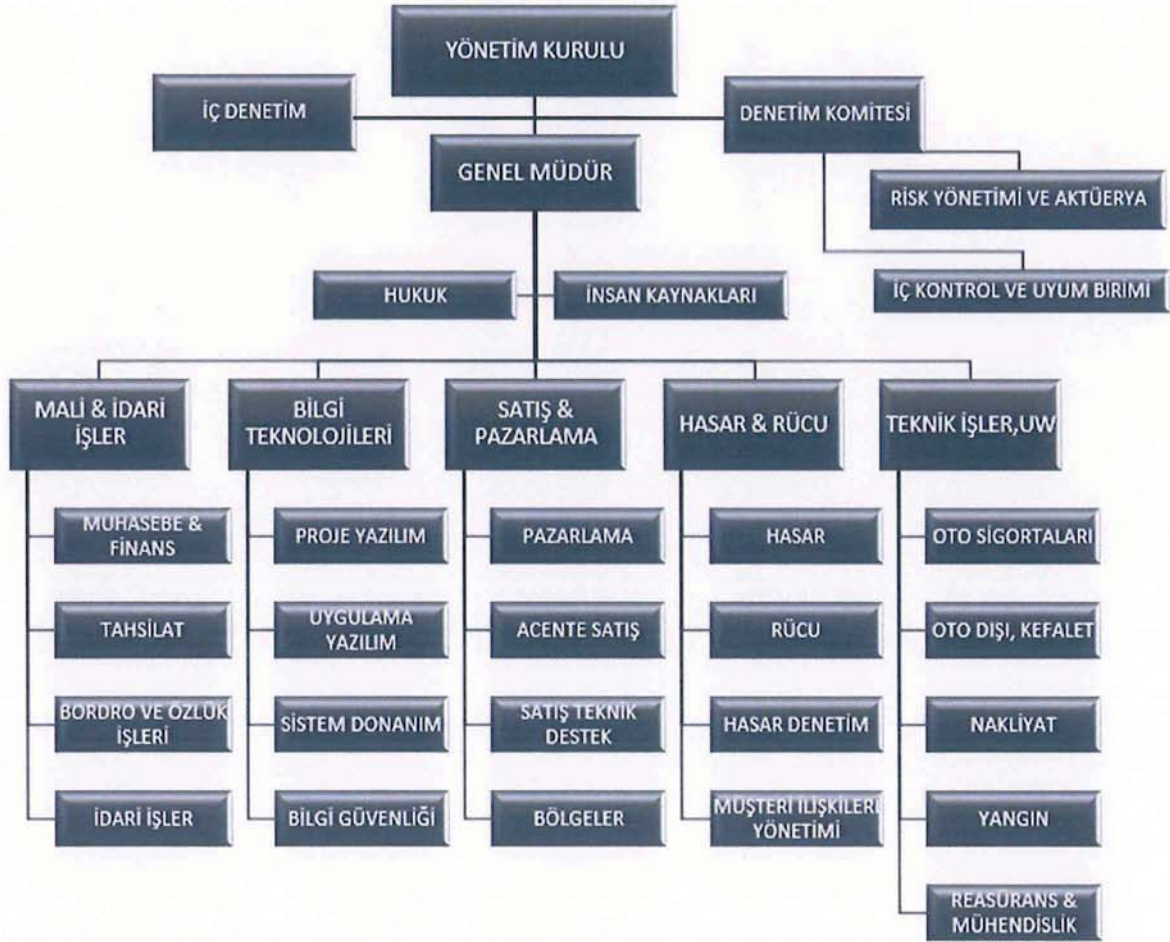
YÖNETİM KURULU

İÇ DENETİM

DENETİM KOMİTESİ

GENEL MÜDÜR

RİSK YÖNETİMİ VE AKTÜERYA

İÇ KONTROL VE UYUM BİRİMİ

HUKUK

İNSAN KAYNAKLARI

MALİ & İDARİ İŞLER

MUHASEBE & FİNANS

TAHSİLAT

BORDRO VE ÖZLÜK İŞLERİ

İDARİ İŞLER

BİLGİ TEKNOLOJİLERİ

PROJE YAZILIM

UYGULAMA YAZILIM

SİSTEM DONANIM

BİLGİ GÜVENLİĞİ

SATIŞ & PAZARLAMA

PAZARLAMA

ACENTE SATIŞ

SATIŞ TEKNİK DESTEK

BÖLGELER

HASAR & RÜCU

HASAR

RÜCU

HASAR DENETİM

MÜŞTERİ İLİŞKİLERİ YÖNETİMİ

TEKNİK İŞLER,UW

OTO SİGORTALARI

OTO DIŞI, KEFALET

NAKLİYAT

YANGIN

REASÜRANS & MÜHENDİSLİK